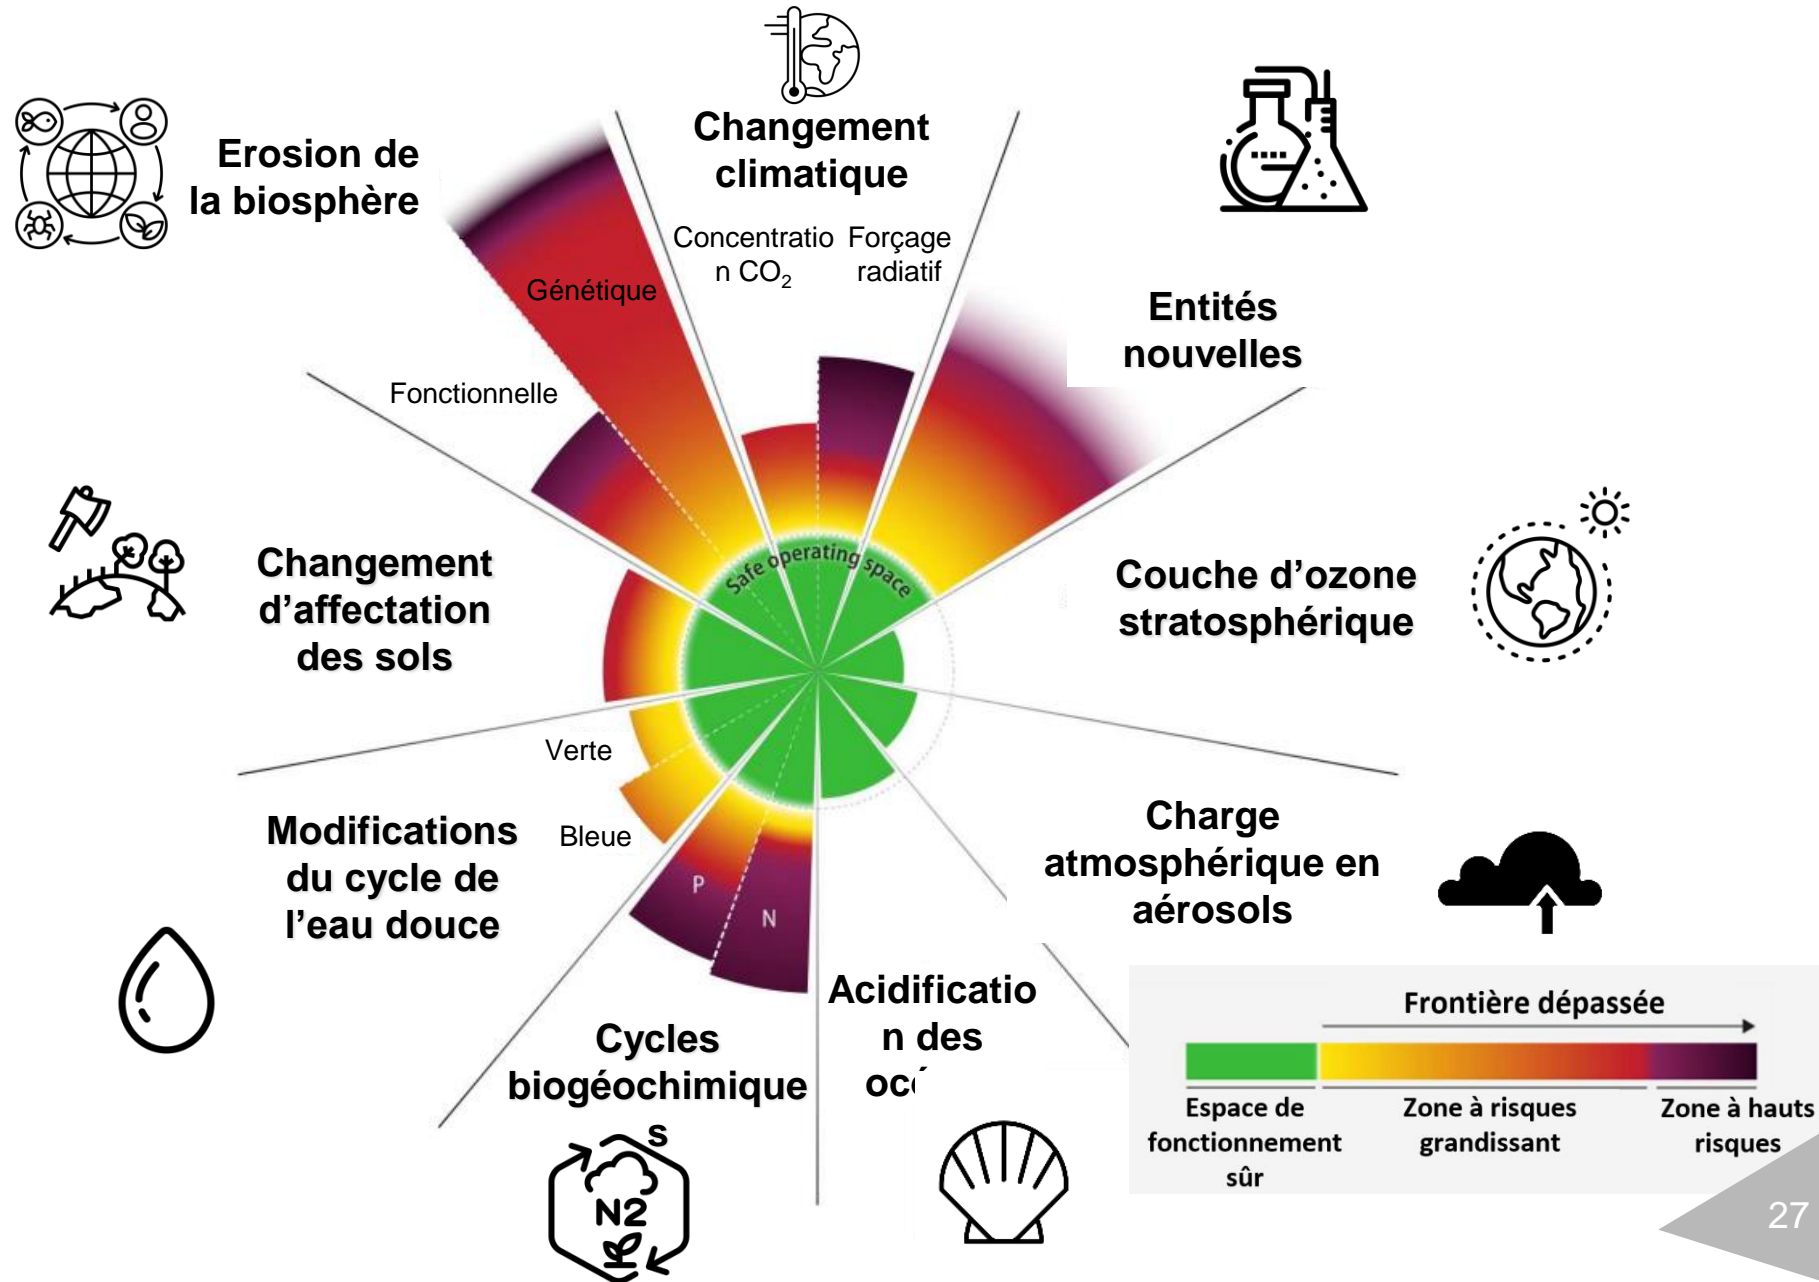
Changement climatique

Concentration $CO_2$

Forçage radiatif

Erosion de la biosphère

Génétique

Fonctionnelle

Entités nouvelles

Safe operating space

Changement d'affectation des sols

Couche d'ozone stratosphérique

Verte

Bleue

Modifications du cycle de l'eau douce

P

N

Charge atmosphérique en aérosols

Acidification des oc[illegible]

Cycles biogéochimique

S

N2

Frontière dépassée

Espace de fonctionnement sûr

Zone à risques grandissant

Zone à hauts risques

27